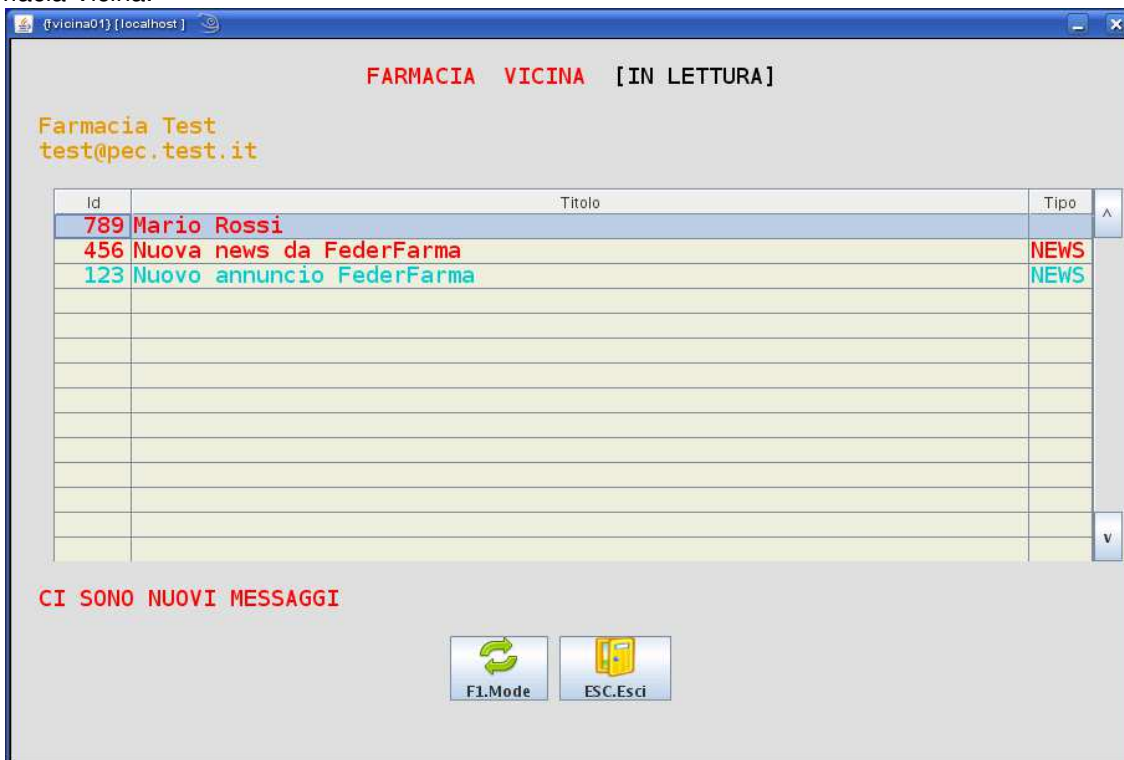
macia Vicina:

{fvicina01} [localhost]

FARMACIA VICINA [IN LETTURA]

Farmacia Test
test@pec.test.it

| Id | Titolo | Tipo |
|---|---|---|
| 789 | Mario Rossi | |
| 456 | Nuova news da FederFarma | NEWS |
| 123 | Nuovo annuncio FederFarma | NEWS |

CI SONO NUOVI MESSAGGI

F1.Mode

ESC.Esci